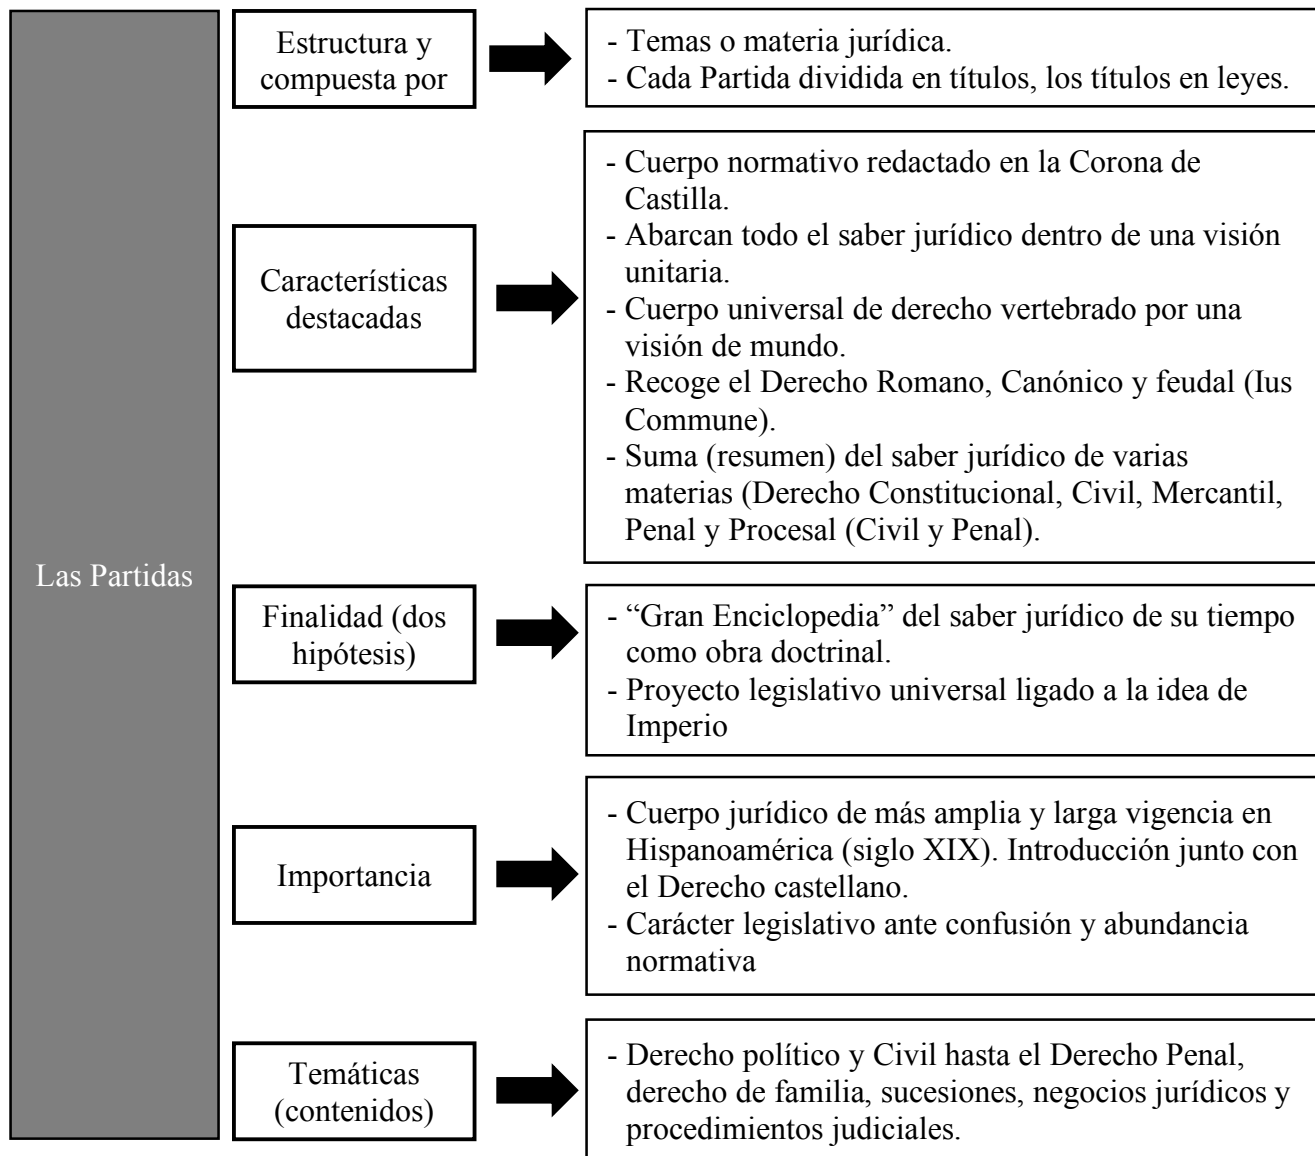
Las Partidas

Estructura y compuesta por

- Temas o materia jurídica.
- Cada Partida dividida en títulos, los títulos en leyes.

Características destacadas

- Cuerpo normativo redactado en la Corona de Castilla.
- Abarcan todo el saber jurídico dentro de una visión unitaria.
- Cuerpo universal de derecho vertebrado por una visión de mundo.
- Recoge el Derecho Romano, Canónico y feudal (Ius Commune).
- Suma (resumen) del saber jurídico de varias materias (Derecho Constitucional, Civil, Mercantil, Penal y Procesal (Civil y Penal).

Finalidad (dos hipótesis)

- "Gran Enciclopedia" del saber jurídico de su tiempo como obra doctrinal.
- Proyecto legislativo universal ligado a la idea de Imperio

Importancia

- Cuerpo jurídico de más amplia y larga vigencia en Hispanoamérica (siglo XIX). Introducción junto con el Derecho castellano.
- Carácter legislativo ante confusión y abundancia normativa

Temáticas (contenidos)

- Derecho político y Civil hasta el Derecho Penal, derecho de familia, sucesiones, negocios jurídicos y procedimientos judiciales.